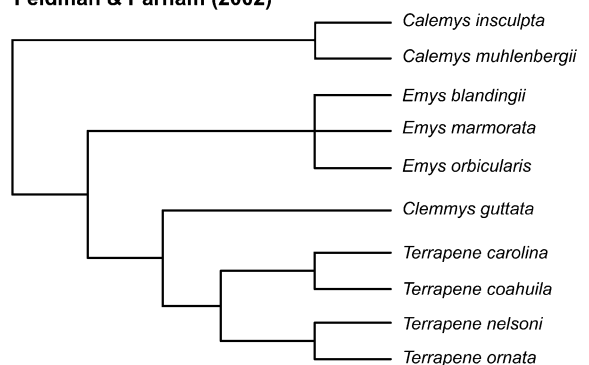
Feldman & Parham (2002)

Calemys insculpta
Calemys muhlenbergii
Emys blandingii
Emys marmorata
Emys orbicularis
Clemmys guttata
Terrapene carolina
Terrapene coahuila
Terrapene nelsoni
Terrapene ornata